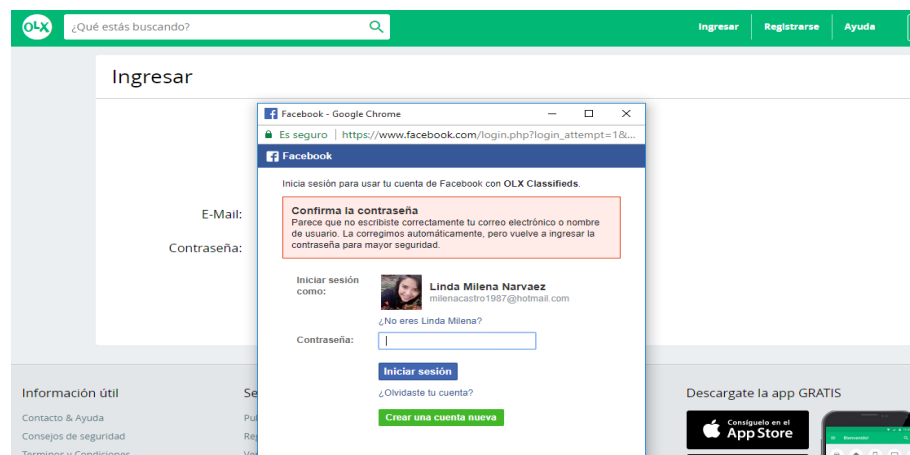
OLX ¿Qué estás buscando? Ingresar Registrarse Ayuda

Ingresar

E-Mail:

Contraseña:

Facebook - Google Chrome

Es seguro | https://www.facebook.com/login.php?login_attempt=1&...

Facebook

Inicia sesión para usar tu cuenta de Facebook con OLX Classifieds.

Confirma la contraseña
Parece que no escribiste correctamente tu correo electrónico o nombre de usuario. La corregimos automáticamente, pero vuelve a ingresar la contraseña para mayor seguridad.

Iniciar sesión como:

Linda Milena Narvaez
milenacastro1987@hotmail.com

¿No eres Linda Milena?

Contraseña:

Iniciar sesión

¿Olvidaste tu cuenta?

Crear una cuenta nueva

Información útil

Contacto & Ayuda

Consejos de seguridad

Terminos y Condiciones

Se

Pu

Re

Ve

Descargate la app GRATIS

Consíguelo en el App Store

Bienvenido!